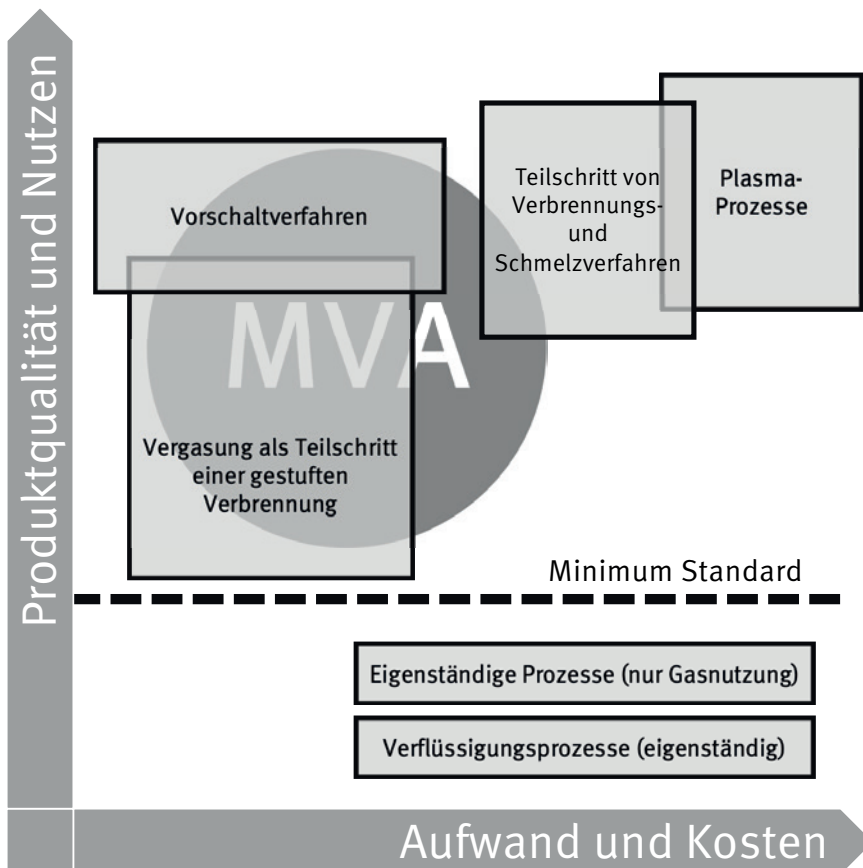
Produktqualität und Nutzen

Vorschaltverfahren

Teilschritt von Verbrennungs- und Schmelzverfahren

Plasma-Prozesse

MVA

Vergasung als Teilschritt einer gestuften Verbrennung

Minimum Standard

Eigenständige Prozesse (nur Gasnutzung)

Verflüssigungsprozesse (eigenständig)

Aufwand und Kosten